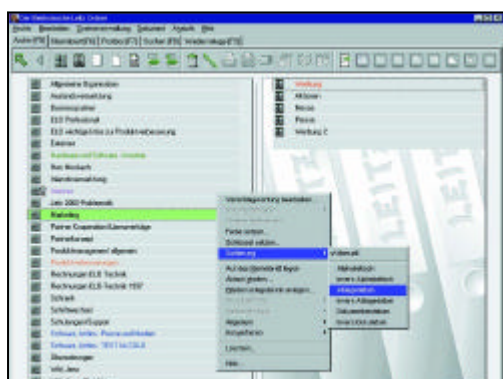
Der Elektronische Leitz Ordner

Datei Bearbeiten Ordnerverwaltung Dokument Ansicht Hilfe

Ablage [F5] Reinigung [F6] Postkorb [F7] Suchen [F8] Wiedervorlage [F9]

Allgemeine Organisation
Außendienstverwaltung
Beratungsstelle
ELO Professional
ELO Wichtige Infos zur Produktverbesserung
Extranet
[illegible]
Hans Bernhardt
Interessentenverwaltung
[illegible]
Leitz 2000 Problemvolk
Marketing
Partner Kooperation/Unternehmungen
Partnerkontakt
Produktmanagement allgemein
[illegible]
Rechnungen ELO Technik
Rechnungen ELO Technik 1997
Schreck
Schriftwechsel
Schulungen/Support
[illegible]
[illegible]
Übersetzungen
Wiki Java

Werbung
Aktionen
Messe
Presse
Werbung 2

Verschlagwortung bearbeiten
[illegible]
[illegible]
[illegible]
Farbe setzen
Schlüssel setzen
Sortierung
Auf das Dokument/Ordner
Ansicht ändern
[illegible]
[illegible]
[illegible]
Abgelegen
Eigenschaften
Löschen
Hilfe

Vorbesetzt
Alphabetisch
Invers Alphabetisch
Ablagedatum
Invers Ablagedatum
Dokumentdatum
Invers Dokumentdatum